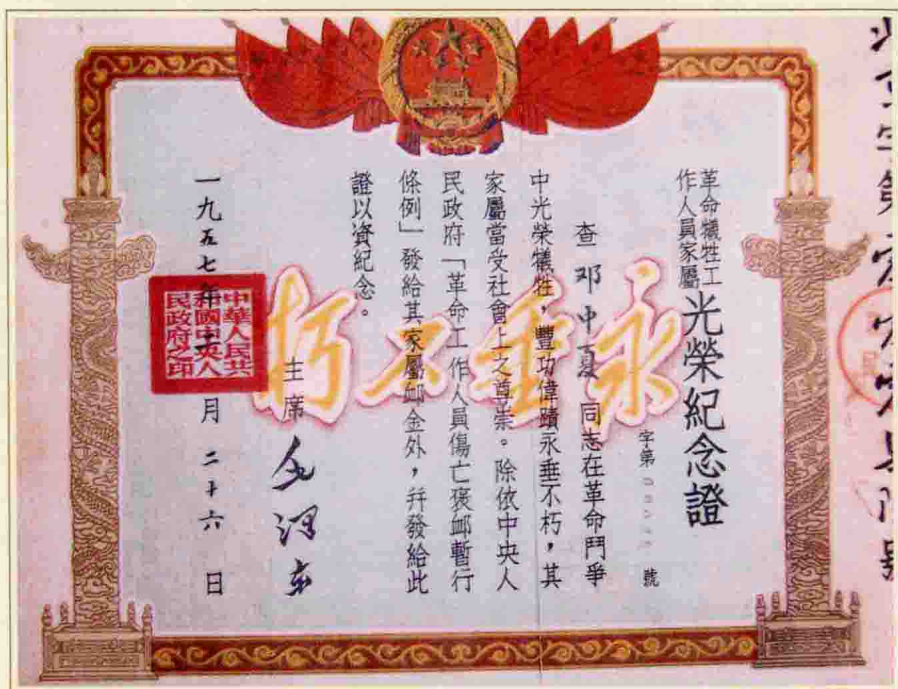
革命犧牲工作人員家屬光榮紀念證

字第 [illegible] 號

查 邓中夏 同志在革命鬥爭中光榮犧牲，豐功偉蹟永垂不朽，其家屬當受社會上之尊崇。除依中央人民政府「革命工作人員傷亡褒卹暫行條例」發給其家屬卹金外，幷發給此證以資紀念。

永垂不朽

主席 毛泽东

一九五七年 月 二十六 日

中華人民共和國中央人民政府之印

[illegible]